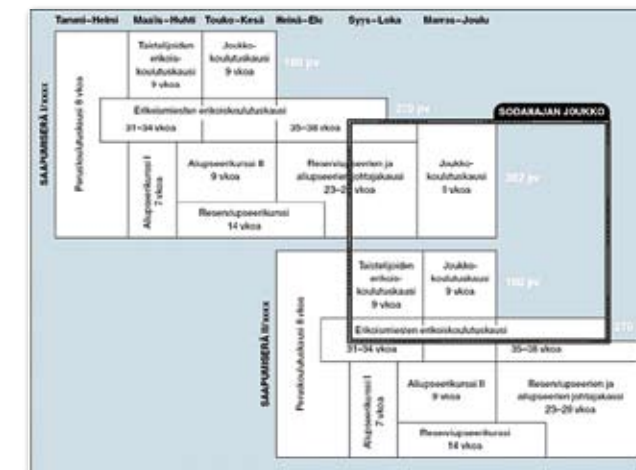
Tammi–Helmi Maalis–Huhti Touko–Kesä Heinä–Elo Syys–Loka Marras–Joulu

SAAPUMISERÄ II/xxxx

Peruskoulutuskausi 8 vkoa

Taistelijoiden erikoiskoulutuskausi 9 vkoa

Joukkokoulutuskausi 9 vkoa

165 pv

Erikoismiesten erikoiskoulutuskausi

31–34 vkoa

35–38 vkoa

270 pv

SODANAJAN JOUKKO

Aliupseerikurssi I 7 vkoa

Aliupseerikurssi II 9 vkoa

Reserviupseerien ja aliupseerien johtajakausi 23–26 vkoa

Joukkokoulutuskausi 5 vkoa

347 pv

Reserviupseerikurssi 14 vkoa

SAAPUMISERÄ II/xxxx

Peruskoulutuskausi 8 vkoa

Taistelijoiden erikoiskoulutuskausi 9 vkoa

Joukkokoulutuskausi 9 vkoa

165 pv

Erikoismiesten erikoiskoulutuskausi

270

31–34 vkoa

35–38 vkoa

Aliupseerikurssi I 7 vkoa

Aliupseerikurssi II 9 vkoa

Reserviupseerien ja aliupseerien johtajakausi 23–26 vkoa

Reserviupseerikurssi 14 vkoa